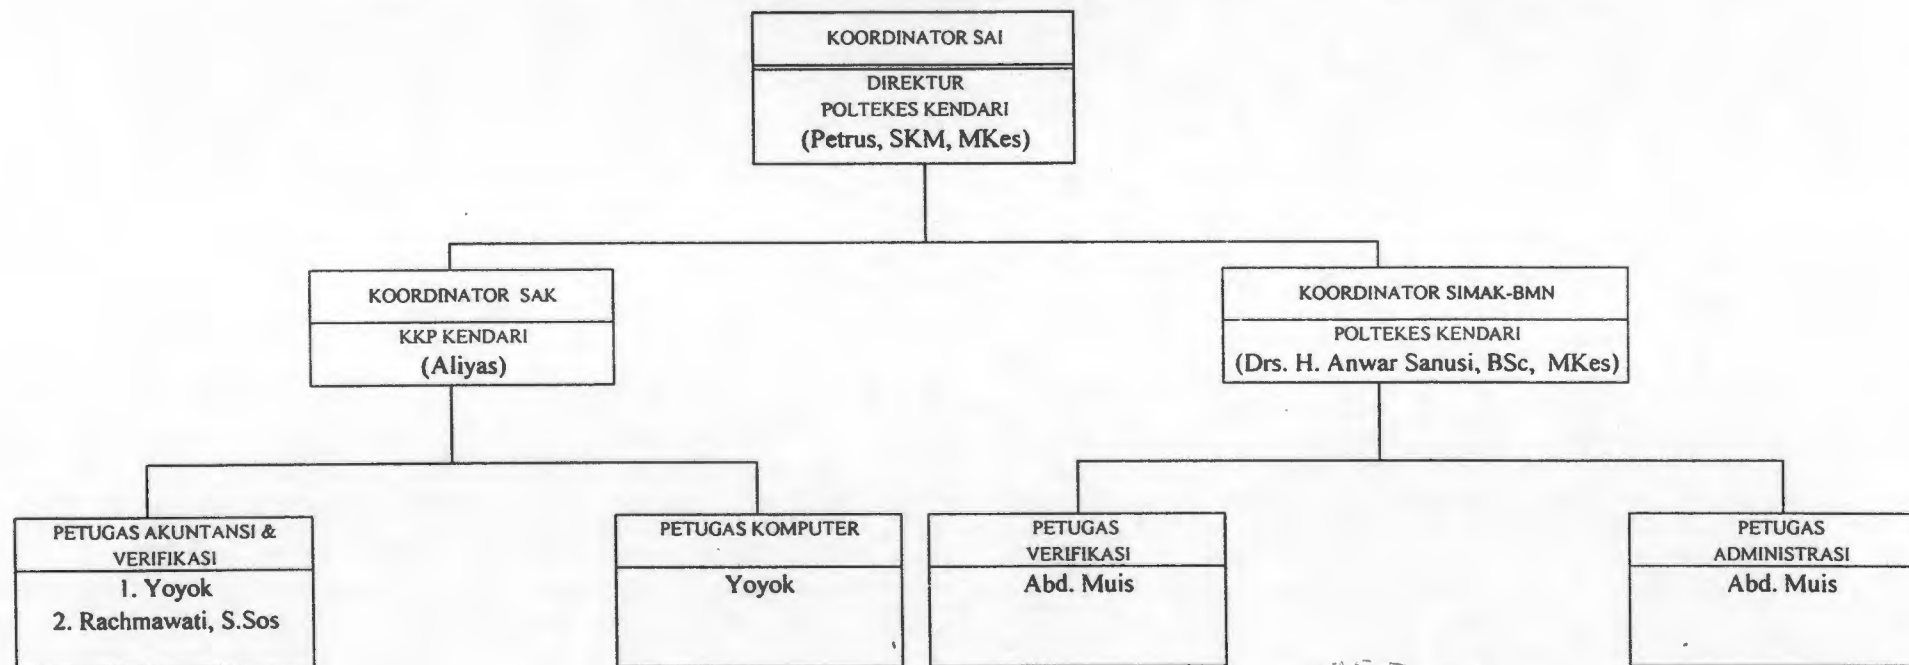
KOORDINATOR SAI

DIREKTUR
POLTEKES KENDARI
(Petrus, SKM, MKes)

KOORDINATOR SAK

KKP KENDARI
(Aliyas)

KOORDINATOR SIMAK-BMN

POLTEKES KENDARI
(Drs. H. Anwar Sanusi, BSc, MKes)

PETUGAS AKUNTANSI & VERIFIKASI

1. Yoyok
2. Rachmawati, S.Sos

PETUGAS KOMPUTER

Yoyok

PETUGAS VERIFIKASI

Abd. Muis

PETUGAS ADMINISTRASI

Abd. Muis